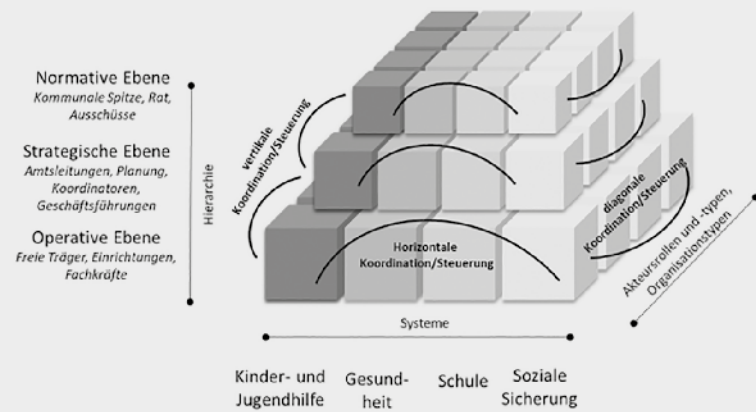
Normative Ebene
Kommunale Spitze, Rat, Ausschüsse

Strategische Ebene
Amtsleitungen, Planung, Koordinatoren, Geschäftsführungen

Operative Ebene
Freie Träger, Einrichtungen, Fachkräfte

Hierarchie

vertikale Koordination/Steuerung

Horizontale Koordination/Steuerung

diagonale Koordination/Steuerung

Akteursrollen und -typen, Organisationstypen

Systeme

Kinder- und Jugendhilfe

Gesundheit

Schule

Soziale Sicherung